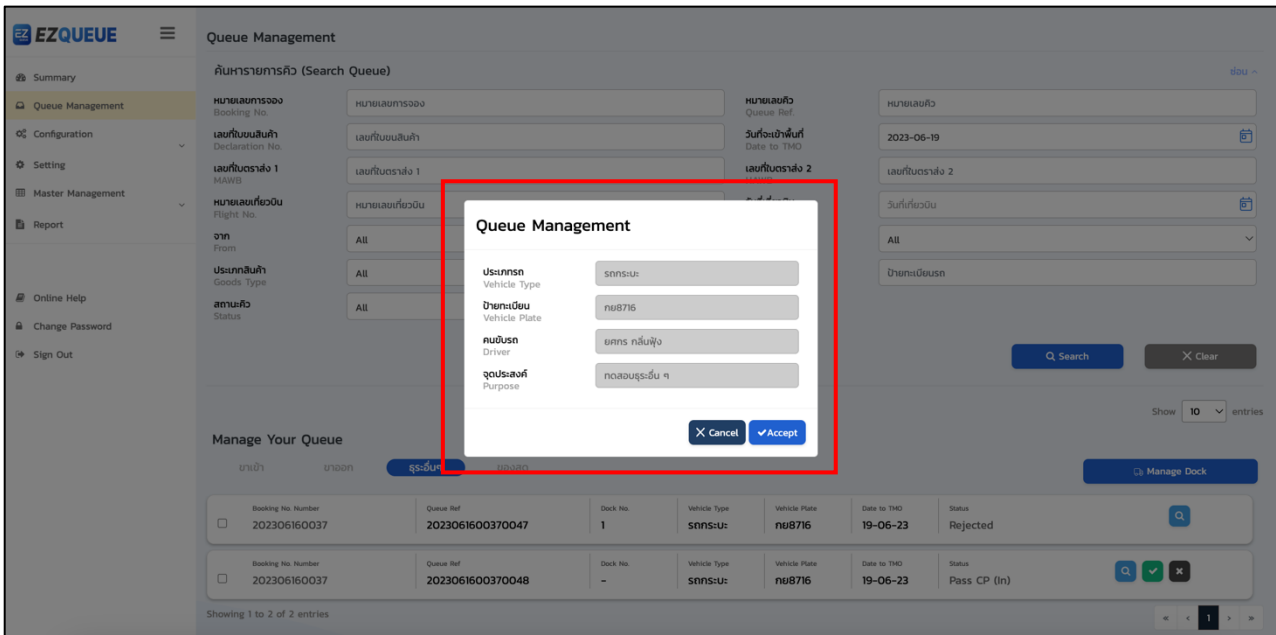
EZ EZQUEUE

Summary
Queue Management
Configuration
Setting
Master Management
Report

Online Help
Change Password
Sign Out

Queue Management

ค้นหารายการคิว (Search Queue)

ซ่อน

หมายเลขการจอง
Booking No.
หมายเลขการจอง

หมายเลขคิว
Queue Ref.
หมายเลขคิว

เลขที่ใบขนสินค้า
Declaration No.
เลขที่ใบขนสินค้า

วันที่จะเข้าพื้นที่
Date to TMO
2023-06-19

เลขที่ใบตราส่ง 1
MAWB
เลขที่ใบตราส่ง 1

เลขที่ใบตราส่ง 2
เลขที่ใบตราส่ง 2

หมายเลขเที่ยวบิน
Flight No.
หมายเลขเที่ยวบิน

วันที่เที่ยวบิน

จาก
From
All

All

ประเภทสินค้า
Goods Type
All

ป้ายทะเบียนรถ

สถานะคิว
Status
All

Search
Clear

Queue Management

ประเภทรถ
Vehicle Type
รถกระบะ

ป้ายทะเบียน
Vehicle Plate
กย8716

คนขับรถ
Driver
ยศกร กลิ่นฟุ้ง

จุดประสงค์
Purpose
ทดสอบธุระอื่น ๆ

Cancel
Accept

Show 10 entries

Manage Your Queue

ขาเข้า ขาออก ธุระอื่นๆ ของสด

Manage Dock

| | Booking No. Number | Queue Ref | Dock No. | Vehicle Type | Vehicle Plate | Date to TMO | Status |
|---|---|---|---|---|---|---|---|
| ☐ | 202306160037 | 2023061600370047 | 1 | รถกระบะ | กย8716 | 19-06-23 | Rejected |
| ☐ | 202306160037 | 2023061600370048 | - | รถกระบะ | กย8716 | 19-06-23 | Pass CP (In) |

Showing 1 to 2 of 2 entries

« ‹ 1 › »